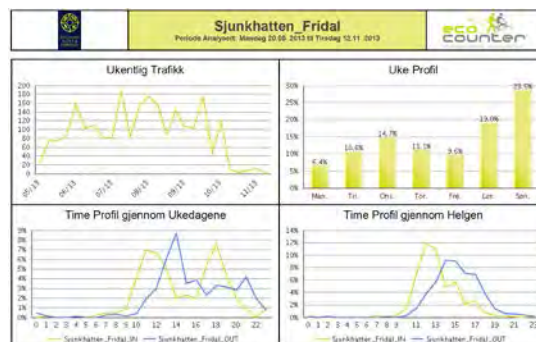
Sjunkhatten_Fridal
Periode Analysert: Mandag 20.05.2013 til Tirsdag 12.11.2013

eco counter

Ukentlig Trafikk

200
180
160
140
120
100
80
60
40
20
0

05/13
06/13
07/13
08/13
09/13
10/13
11/13

Uke Profil

30%
25%
20%
15%
10%
5%
0%

6.4%
10.5%
14.7%
11.1%
9.6%
19.0%
28.5%

Man.
Tir.
Ons.
Tor.
Fre.
Lør.
Søn.

Time Profil gjennom Ukedagene

9%
8%
7%
6%
5%
4%
3%
2%
1%
0%

0 1 2 3 4 5 6 7 8 9 10 12 14 16 18 20 22

Sjunkhatten_Fridal_IN
Sjunkhatten_Fridal_OUT

Time Profil gjennom Helgen

14%
12%
10%
8%
6%
4%
2%
0%

0 1 2 3 4 5 6 7 8 9 11 13 15 17 19 21 23

Sjunkhatten_Fridal_IN
Sjunkhatten_Fridal_OUT